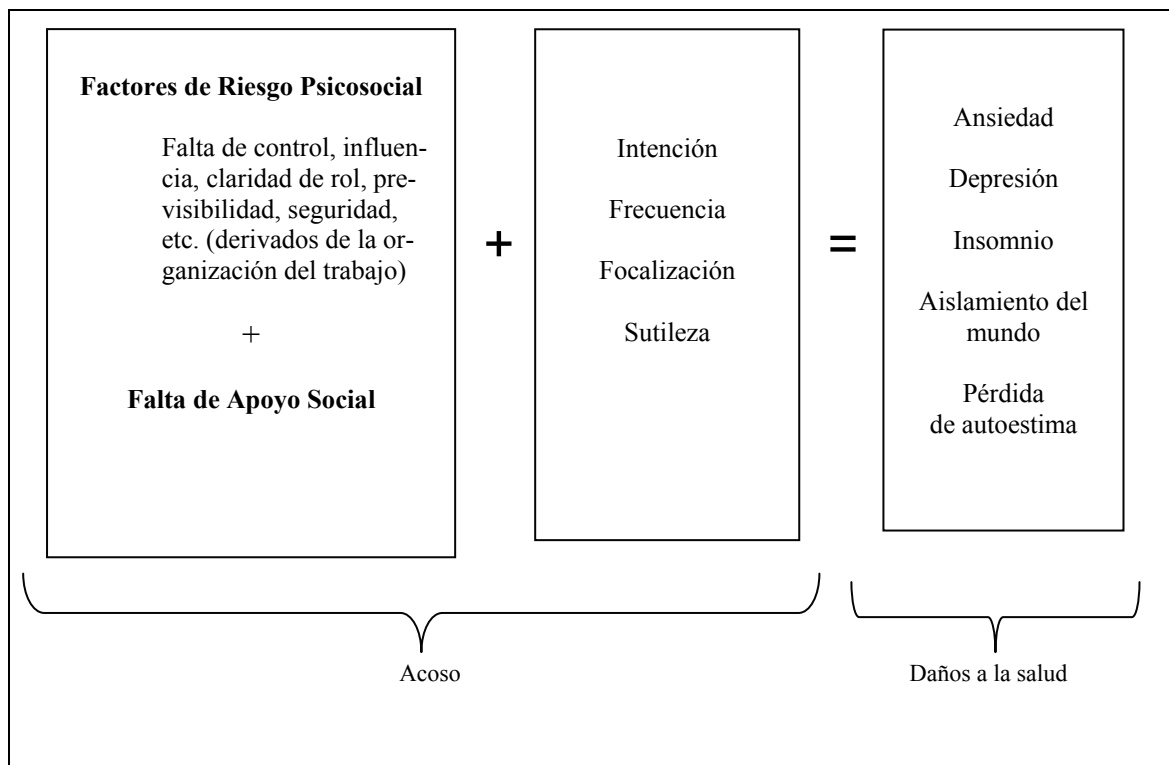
**Factores de Riesgo Psicosocial**

Falta de control, influencia, claridad de rol, previsibilidad, seguridad, etc. (derivados de la organización del trabajo)

+

**Falta de Apoyo Social**

+

Intención

Frecuencia

Focalización

Sutileza

=

Ansiedad

Depresión

Insomnio

Aislamiento del mundo

Pérdida de autoestima

Acoso

Daños a la salud